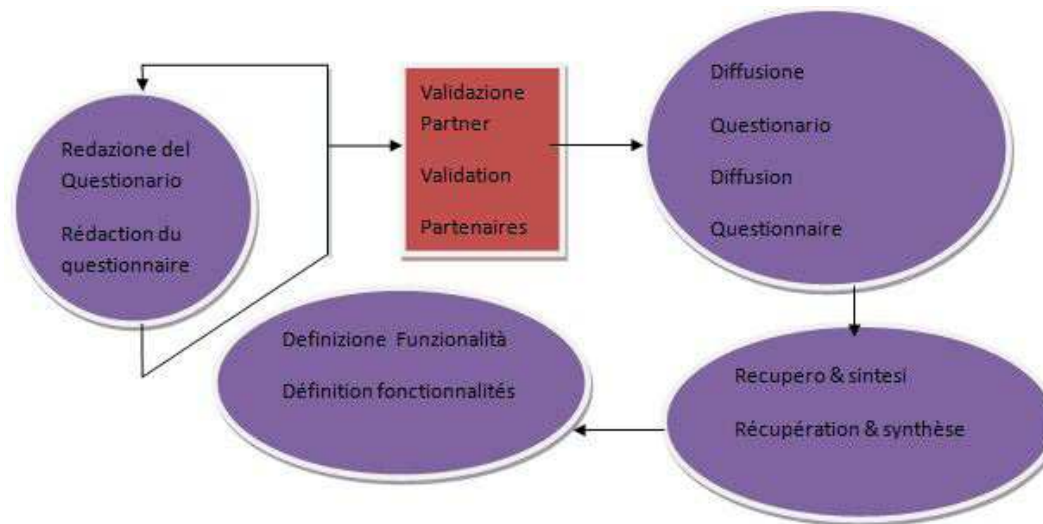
Redazione del Questionario

Rédaction du questionnaire

Validazione Partner

Validation

Partenaires

Diffusione

Questionario

Diffusion

Questionnaire

Recupero & sintesi

Récupération & synthèse

Definizione Funzionalità

Définition fonctionnalités